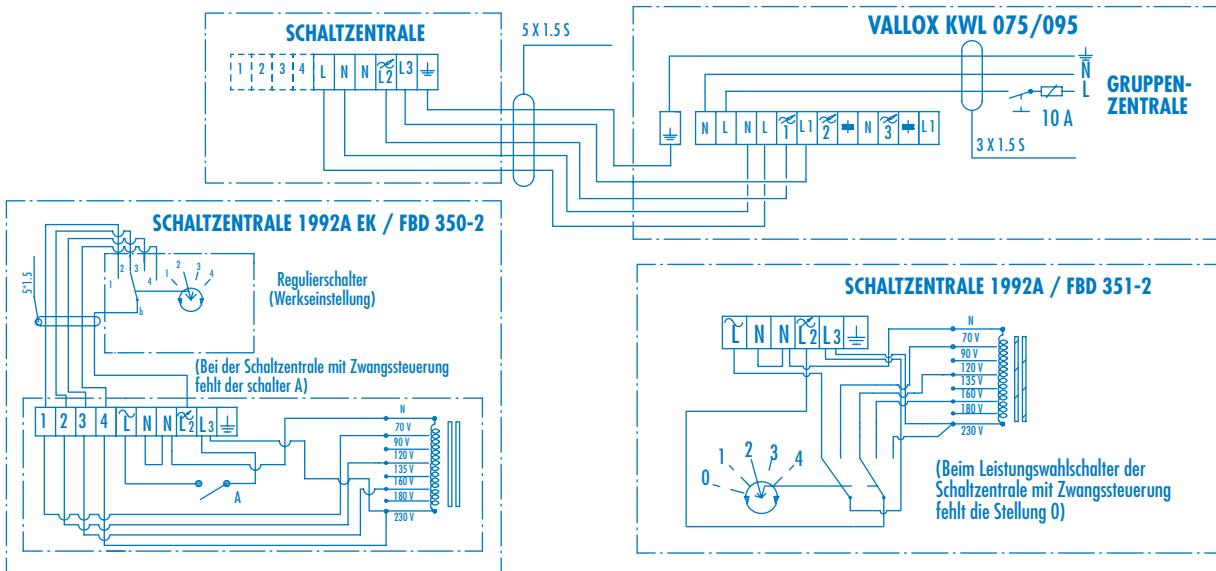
SCHALTZENTRALE

1 2 3 4 L N N L2 L3

5 X 1.5 S

VALLOX KWL 075/095

N
L

GRUPPEN-
ZENTRALE

10 A

N L N L L1 2 N 3 L1

3 X 1.5 S

SCHALTZENTRALE 1992A EK / FBD 350-2

5*1.5

1 2 3 4

1 2 3 4

b

Regulierschalter
(Werkseinstellung)

(Bei der Schaltzentrale mit Zwangssteuerung
fehlt der schalter A)

1 2 3 4 L N N L2 L3

N
70 V
90 V
120 V
135 V
160 V
180 V
230 V

A

SCHALTZENTRALE 1992A / FBD 351-2

L N N L2 L3

N
70 V
90 V
120 V
135 V
160 V
180 V
230 V

0 1 2 3 4

(Beim Leistungswahlschalter der
Schaltzentrale mit Zwangssteuerung
fehlt die Stellung 0)